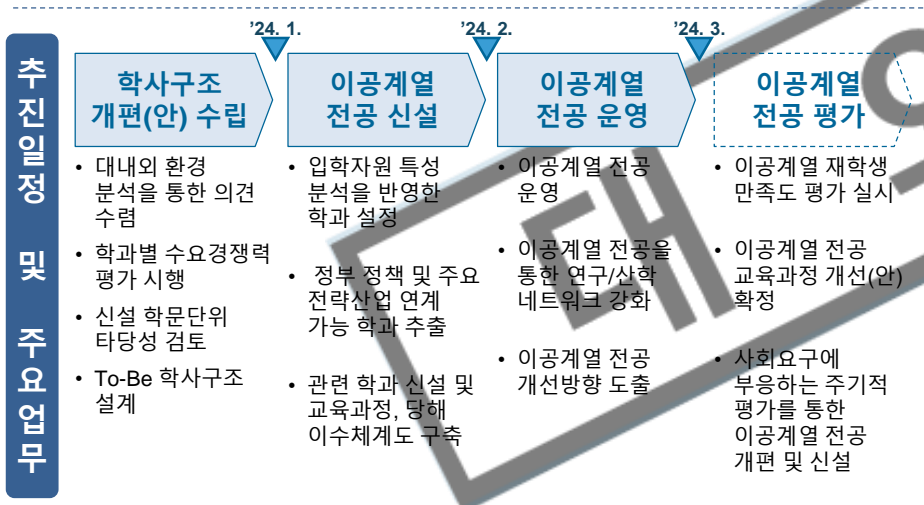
추진일정 및 주요업무

'24. 1.

'24. 2.

'24. 3.

학사구조 개편(안) 수립

• 대내외 환경 분석을 통한 의견 수렴
• 학과별 수요경쟁력 평가 시행
• 신설 학문단위 타당성 검토
• To-Be 학사구조 설계

이공계열 전공 신설

• 입학자원 특성 분석을 반영한 학과 설정
• 정부 정책 및 주요 전략산업 연계 가능 학과 추출
• 관련 학과 신설 및 교육과정, 당해 이수체계도 구축

이공계열 전공 운영

• 이공계열 전공 운영
• 이공계열 전공을 통한 연구/산학 네트워크 강화
• 이공계열 전공 개선방향 도출

이공계열 전공 평가

• 이공계열 재학생 만족도 평가 실시
• 이공계열 전공 교육과정 개선(안) 확정
• 사회요구에 부응하는 주기적 평가를 통한 이공계열 전공 개편 및 신설

대외